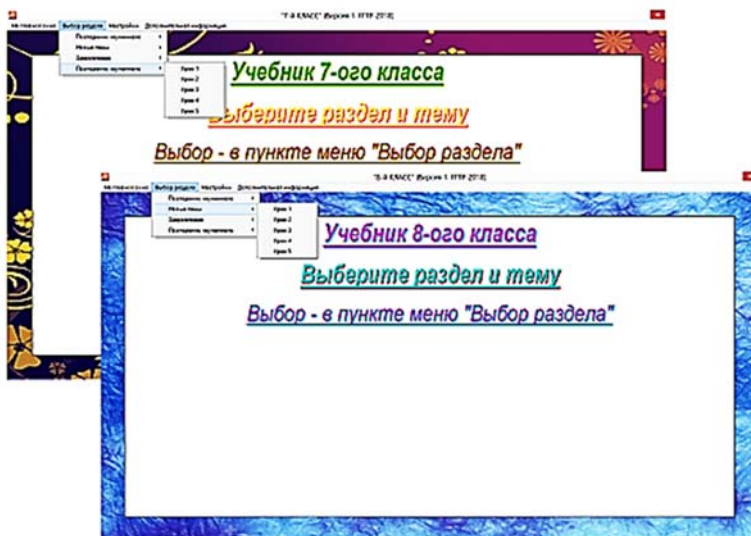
"7-Й КЛАСС" (Версия 1. ПТР 2018)

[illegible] Выбор раздела Настройки Дополнительная информация

Повторение изученного
Новые темы
Закрепление
Повторение изученного

Урок 1
Урок 2
Урок 3
Урок 4
Урок 5

Учебник 7-ого класса

Выберите раздел и тему

Выбор - в пункте меню "Выбор раздела"

"8-Й КЛАСС" (Версия 1. ПТР 2018)

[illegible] Выбор раздела Настройки Дополнительная информация

Повторение изученного
Новые темы
Закрепление
Повторение изученного

Урок 1
Урок 2
Урок 3
Урок 4
Урок 5

Учебник 8-ого класса

Выберите раздел и тему

Выбор - в пункте меню "Выбор раздела"